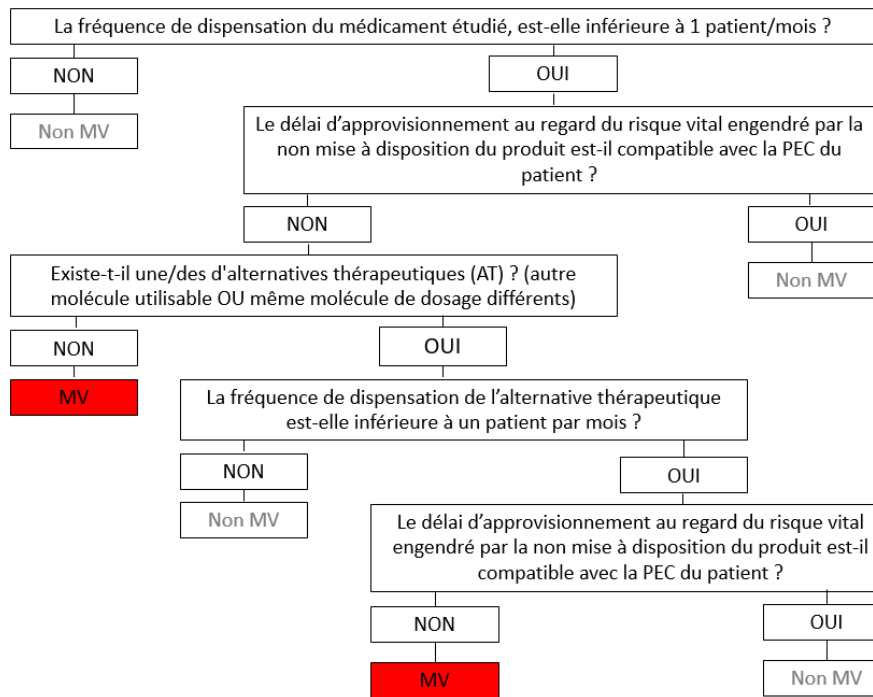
La fréquence de dispensation du médicament étudié, est-elle inférieure à 1 patient/mois ?

NON

Non MV

OUI

Le délai d'approvisionnement au regard du risque vital engendré par la non mise à disposition du produit est-il compatible avec la PEC du patient ?

NON

OUI

Non MV

Existe-t-il une/des d'alternatives thérapeutiques (AT) ? (autre molécule utilisable OU même molécule de dosage différents)

NON

MV

OUI

La fréquence de dispensation de l'alternative thérapeutique est-elle inférieure à un patient par mois ?

NON

Non MV

OUI

Le délai d'approvisionnement au regard du risque vital engendré par la non mise à disposition du produit est-il compatible avec la PEC du patient ?

NON

MV

OUI

Non MV